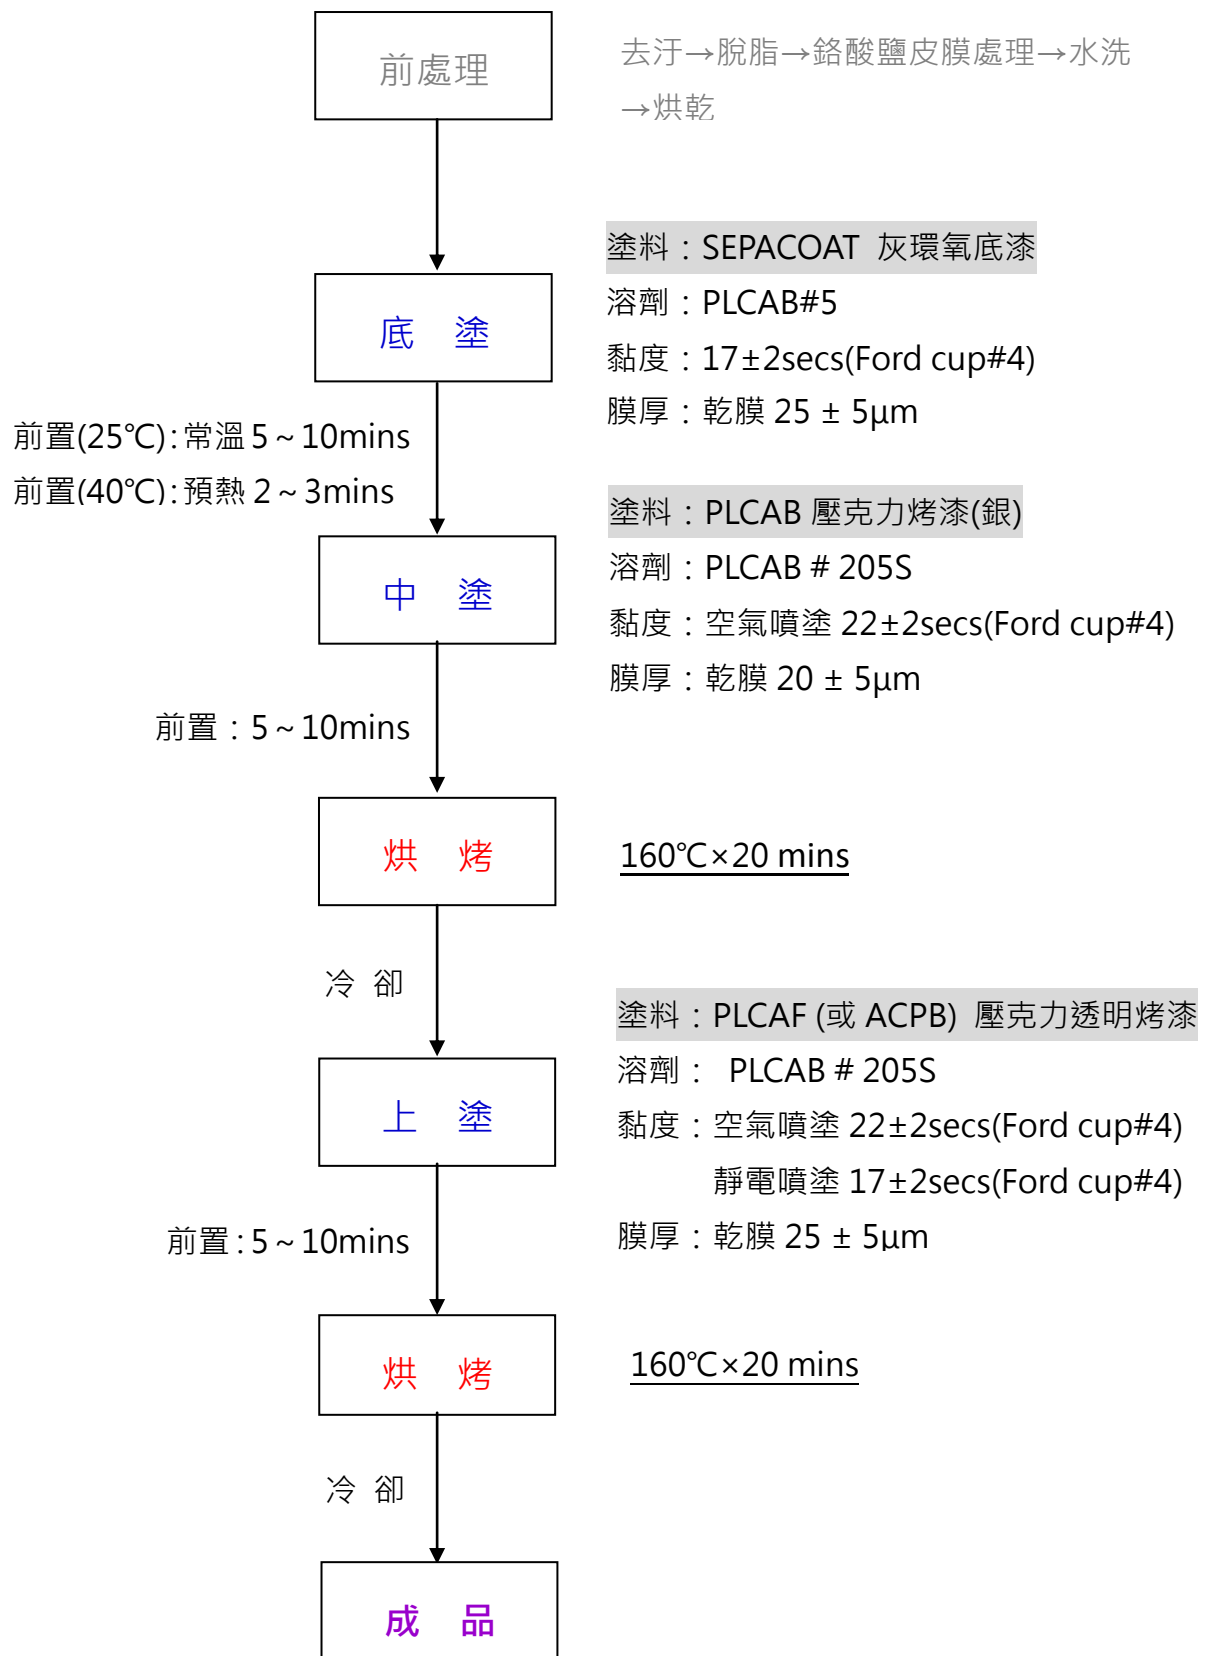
前處理

去汙→脫脂→鉻酸鹽皮膜處理→水洗→烘乾

塗料：SEPACOAT 灰環氧底漆
溶劑：PLCAB#5
黏度：17±2secs(Ford cup#4)
膜厚：乾膜 25 ± 5μm

底 塗

前置(25℃):常溫 5～10mins
前置(40℃):預熱 2～3mins

塗料：PLCAB 壓克力烤漆(銀)
溶劑：PLCAB # 205S
黏度：空氣噴塗 22±2secs(Ford cup#4)
膜厚：乾膜 20 ± 5μm

中 塗

前置：5～10mins

烘 烤

160℃×20 mins

冷 卻

塗料：PLCAF (或 ACPB) 壓克力透明烤漆
溶劑： PLCAB # 205S
黏度：空氣噴塗 22±2secs(Ford cup#4)
靜電噴塗 17±2secs(Ford cup#4)
膜厚：乾膜 25 ± 5μm

上 塗

前置:5～10mins

烘 烤

160℃×20 mins

冷 卻

成 品